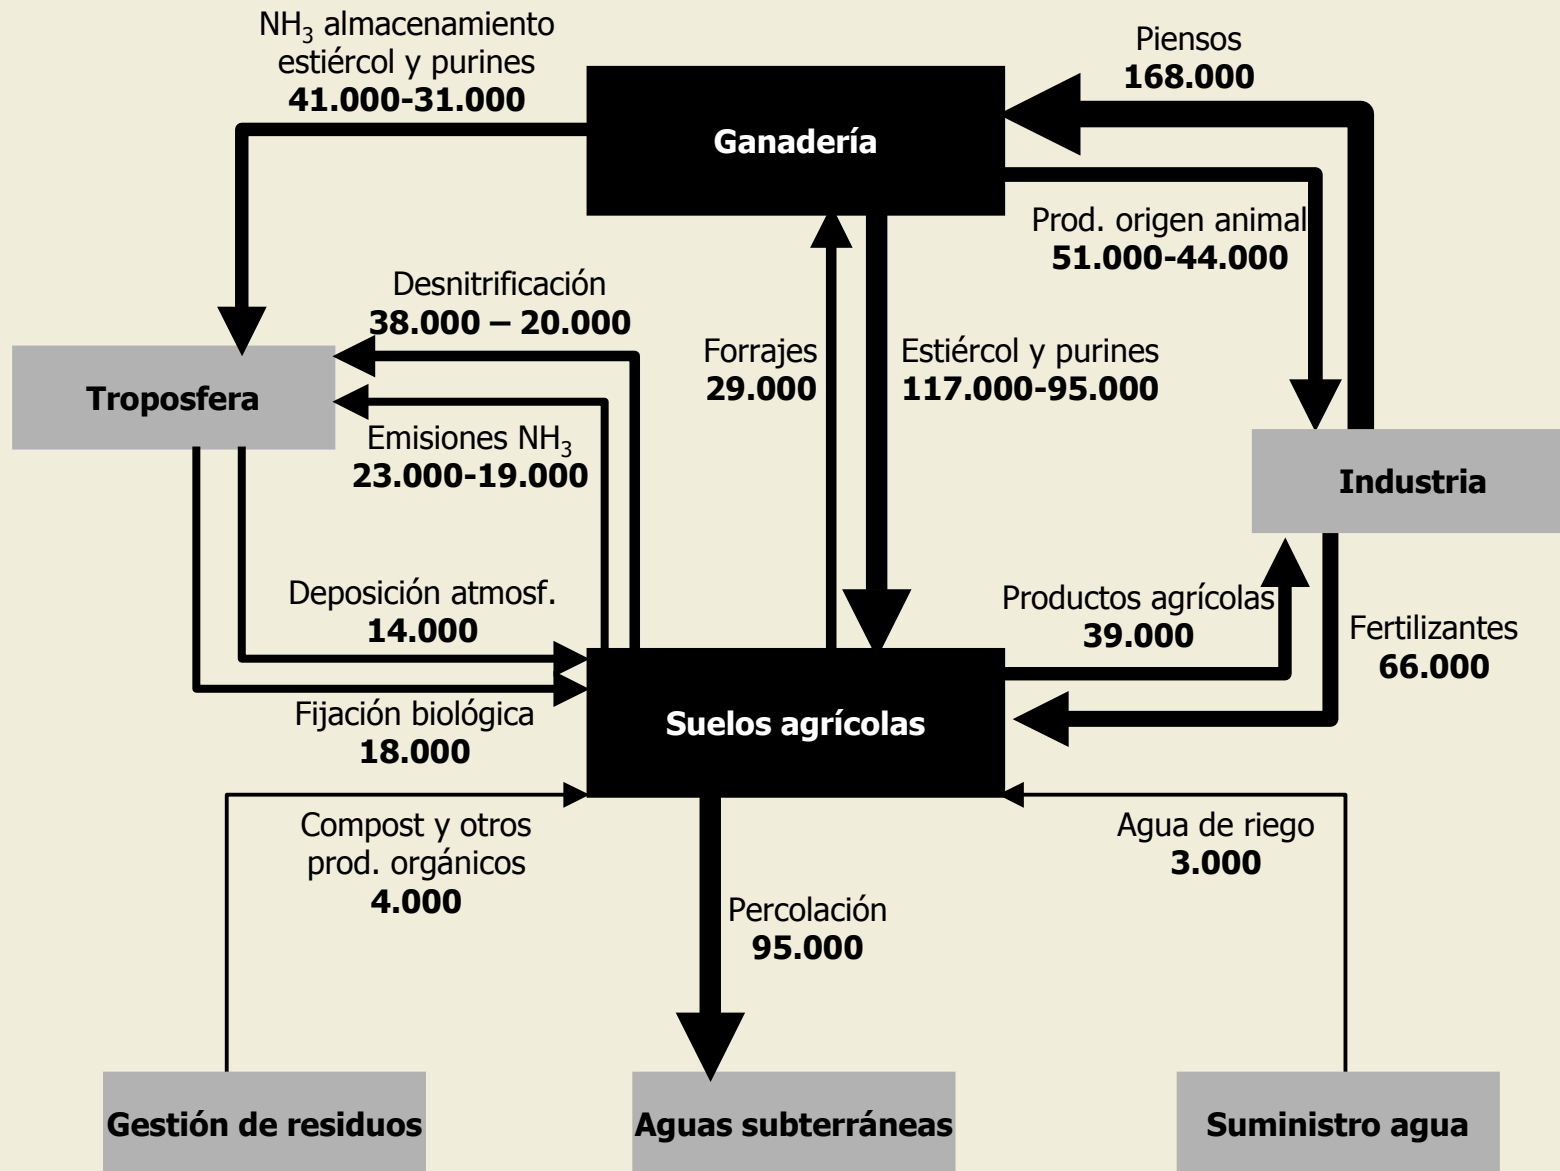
$NH_3$ almacenamiento estiércol y purines
**41.000-31.000**

Piensos
**168.000**

**Ganadería**

Prod. origen animal
**51.000-44.000**

Desnitrificación
**38.000 – 20.000**

**Troposfera**

Emisiones $NH_3$
**23.000-19.000**

Forrajes
**29.000**

Estiércol y purines
**117.000-95.000**

**Industria**

Deposición atmosf.
**14.000**

Productos agrícolas
**39.000**

Fertilizantes
**66.000**

Fijación biológica
**18.000**

**Suelos agrícolas**

Compost y otros prod. orgánicos
**4.000**

Agua de riego
**3.000**

Percolación
**95.000**

**Gestión de residuos**

**Aguas subterráneas**

**Suministro agua**